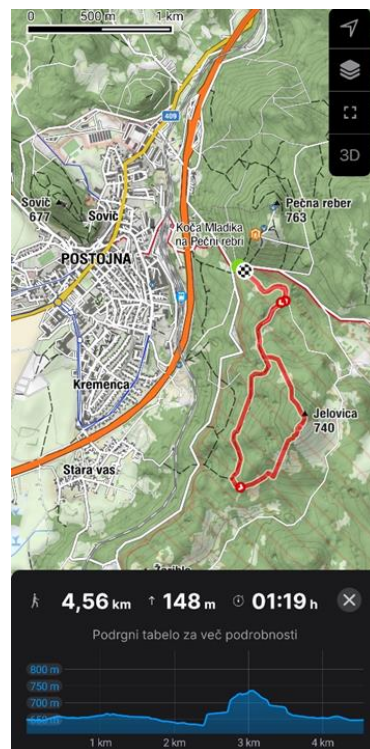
0 500 m 1 km

3D

409

Sovič 677

Sovič

POSTOJNA

Koča Mladika na Pečni rebri

Pečna reber 763

Kremenca

Jelovica 740

Stara vas

4,56 km ↑ 148 m 01:19 h

Podrgni tabelo za več podrobnosti

800 m
750 m
700 m
650 m

1 km 2 km 3 km 4 km